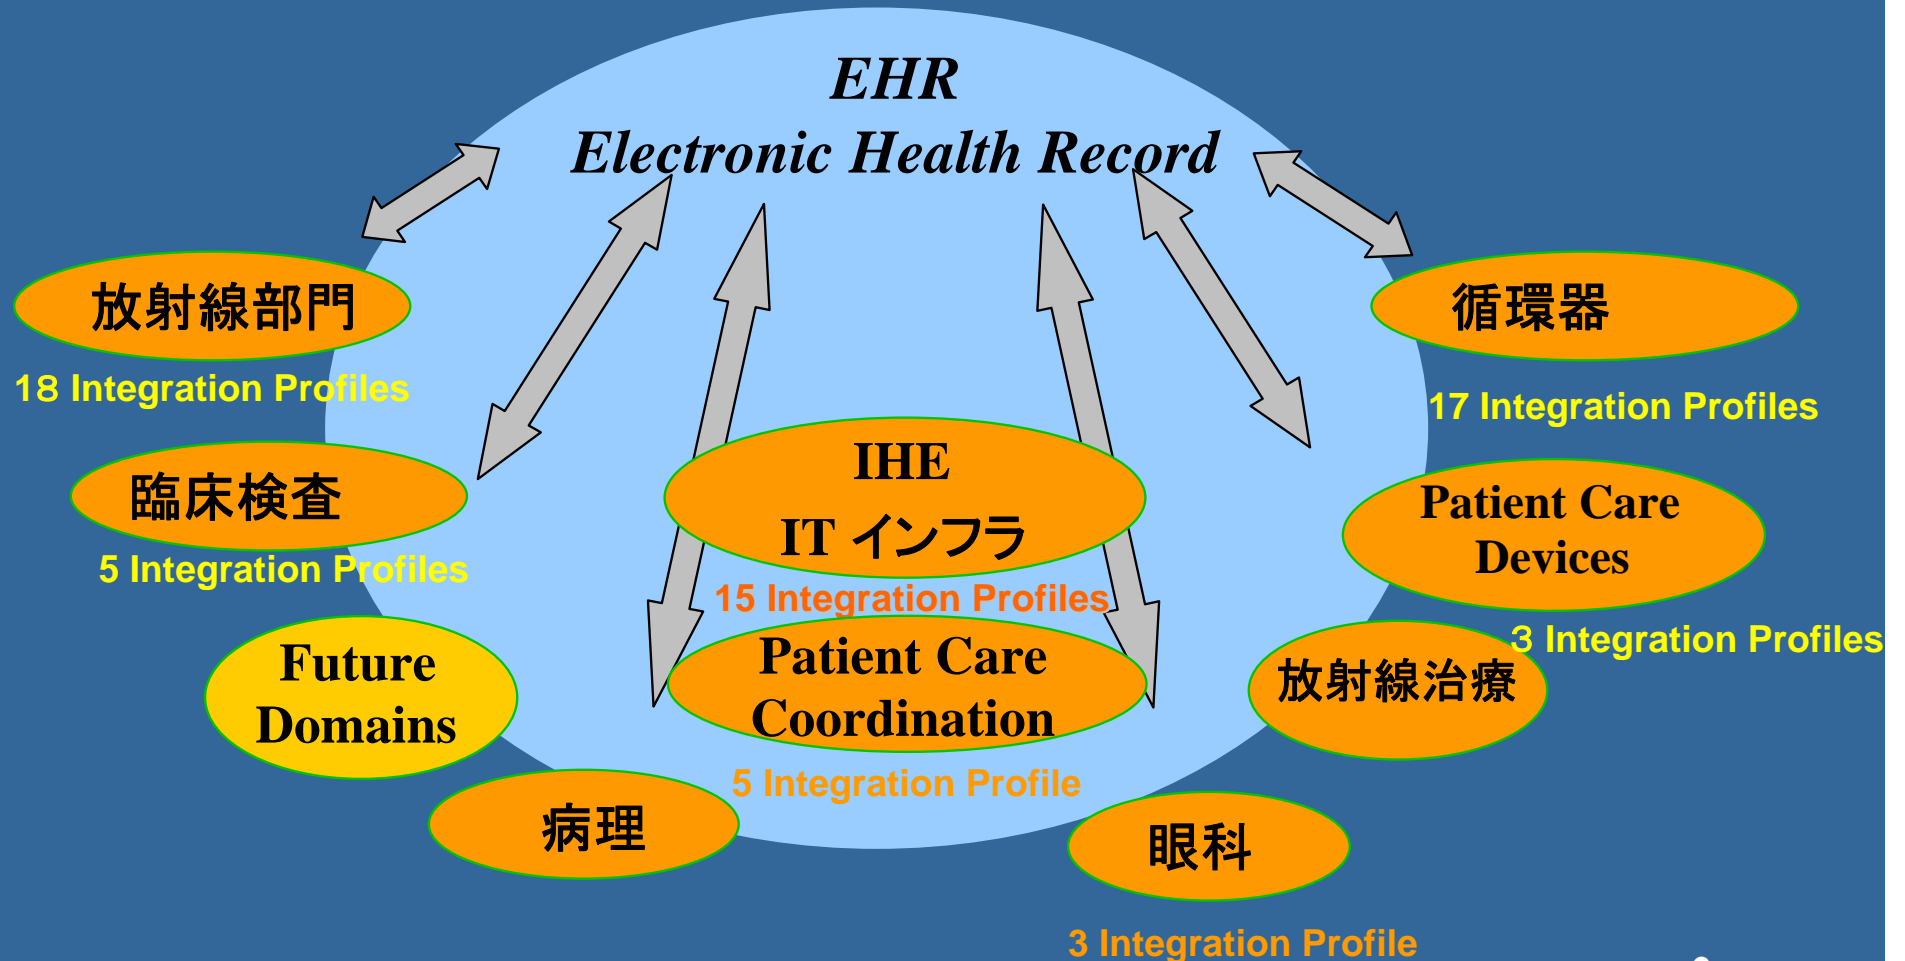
EHR
Electronic Health Record

放射線部門
18 Integration Profiles

循環器
17 Integration Profiles

臨床検査
5 Integration Profiles

IHE
IT インフラ
15 Integration Profiles

Patient Care Devices
3 Integration Profiles

Future Domains

Patient Care Coordination
5 Integration Profile

放射線治療

病理

眼科
3 Integration Profile